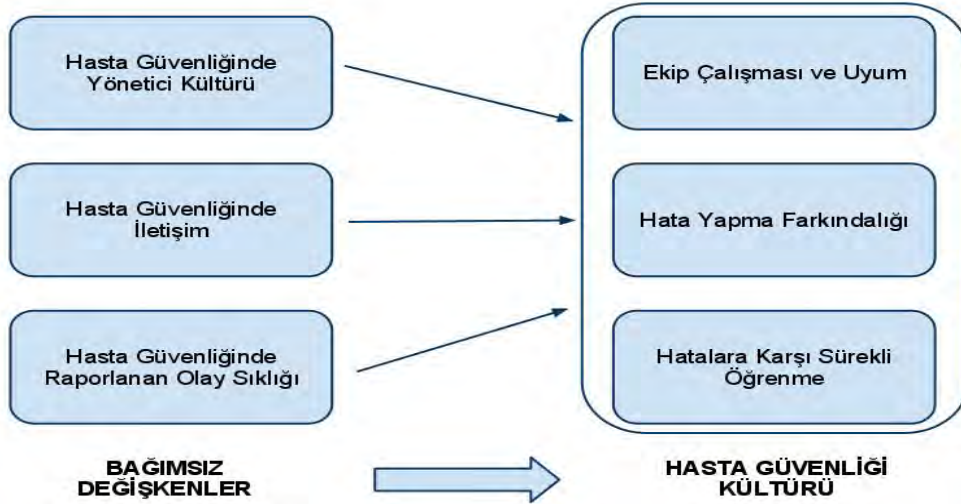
Hasta Güvenliğinde Yönetici Kültürü

Hasta Güvenliğinde İletişim

Hasta Güvenliğinde Raporlanan Olay Sıklığı

Ekip Çalışması ve Uyum

Hata Yapma Farkındalığı

Hatalara Karşı Sürekli Öğrenme

BAĞIMSIZ DEĞİŞKENLER

HASTA GÜVENLİĞİ KÜLTÜRÜ